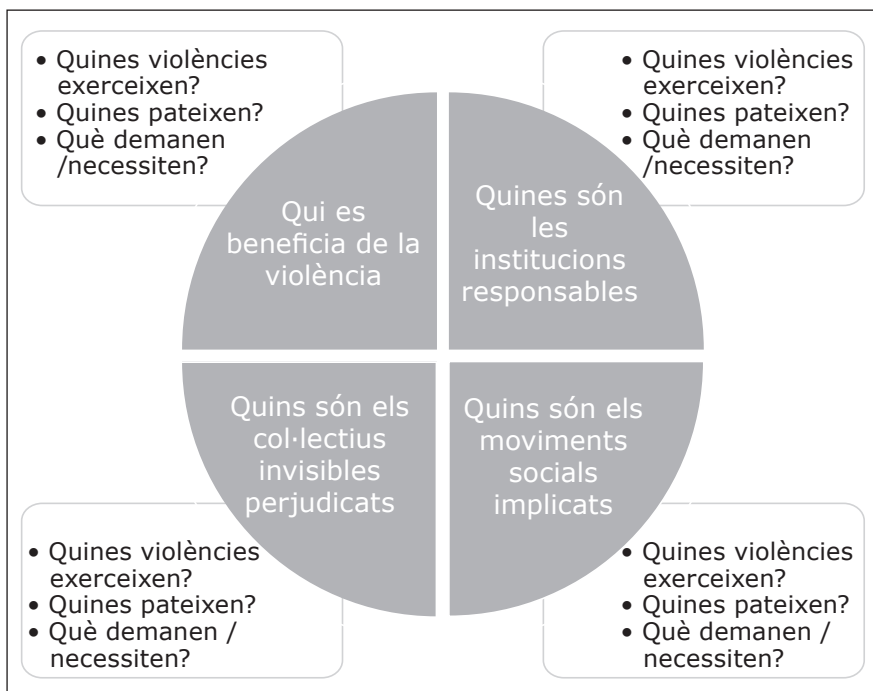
- Quines violències exerceixen?
- Quines pateixen?
- Què demanen /necessiten?

- Quines violències exerceixen?
- Quines pateixen?
- Què demanen /necessiten?

Qui es beneficia de la violència

Quines són les institucions responsables

Quins són els col·lectius invisibles perjudicats

Quins són els moviments socials implicats

- Quines violències exerceixen?
- Quines pateixen?
- Què demanen / necessiten?

- Quines violències exerceixen?
- Quines pateixen?
- Què demanen / necessiten?